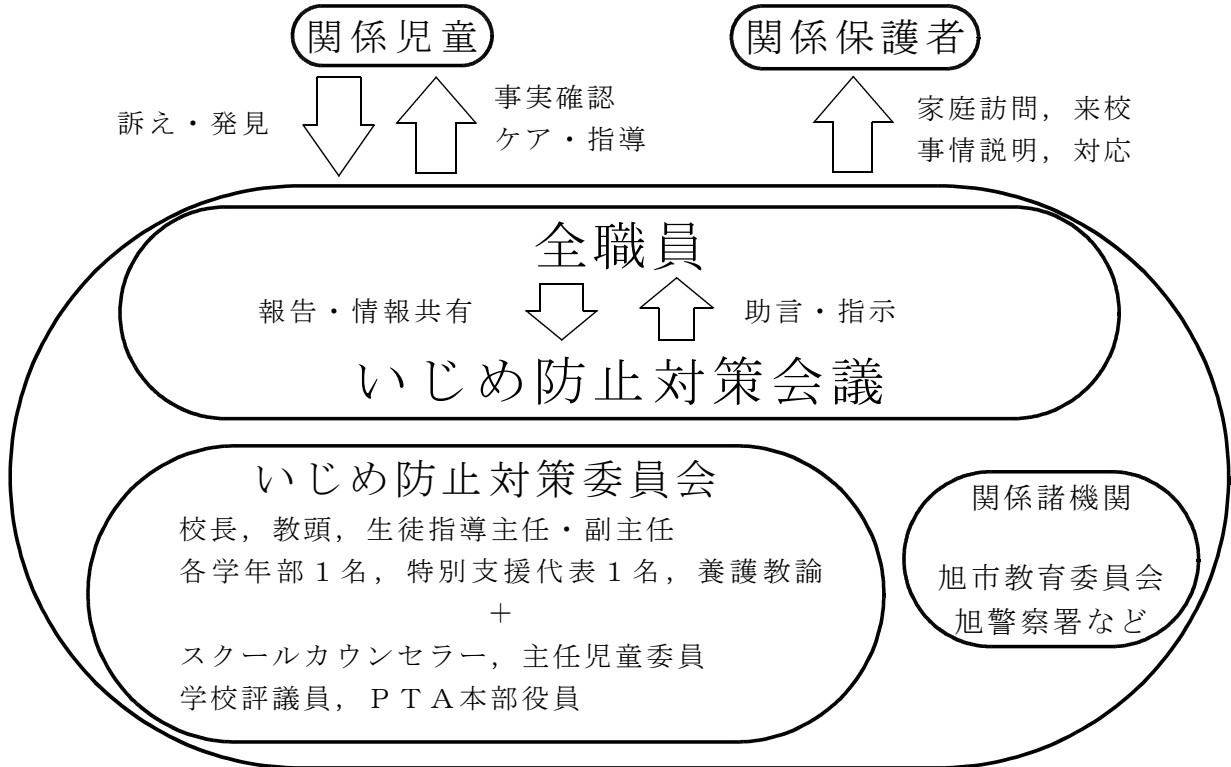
関係児童

関係保護者

訴え・発見

事実確認
ケア・指導

家庭訪問，来校
事情説明，対応

全職員

報告・情報共有

助言・指示

いじめ防止対策会議

いじめ防止対策委員会
校長，教頭，生徒指導主任・副主任
各学年部１名，特別支援代表１名，養護教諭
＋
スクールカウンセラー，主任児童委員
学校評議員，ＰＴＡ本部役員

関係諸機関

旭市教育委員会
旭警察署など